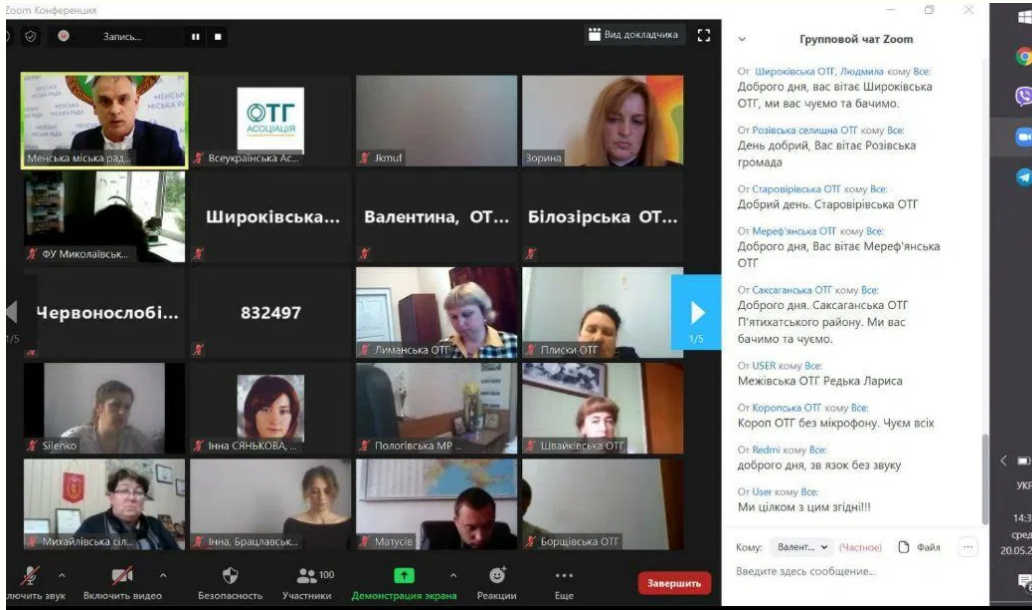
Zoom Конференция

Запись...

Вид докладчика

Групповой чат Zoom

От Широківська ОТГ, Людмила кому Все:
Доброго дня, вас вітає Широківська ОТГ, ми вас чуємо та бачимо.

От Розівська селищна ОТГ кому Все:
День добрий, Вас вітає Розівська громада

От Старовірівська ОТГ кому Все:
Добрий день. Старовірівська ОТГ

От Мереф'янська ОТГ кому Все:
Доброго дня, Вас вітає Мереф'янська ОТГ

От Саксаганська ОТГ кому Все:
Доброго дня. Саксаганська ОТГ П'ятихатського району. Ми вас бачимо та чуємо.

От USER кому Все:
Межівська ОТГ Редька Лариса

От Коропська ОТГ кому Все:
Короп ОТГ без мікрофону. Чуєм всіх

От Redmi кому Все:
доброго дня, зв язок без звуку

От User кому Все:
Ми цілком з цим згідні!!!

Кому: Валент... (Частное) Файл

Введите здесь сообщение...

ОТГ АСОЦІАЦІЯ

Менська міська рад...

Всеукраїнська Ас...

Jkmut

Зорина

ФУ Миколаївськ...

Широківська...

Валентина, ОТ...

Білозірська ОТ...

Червонослобі...

832497

Лиманська ОТГ

Плиски ОТГ

1/5

Silenko

Інна СЯНЬКОВА, ...

Пологівська МР ...

Швайківська ОТГ

Михайлівська сіл...

Інна, Брацлавськ...

Матусів

Борщівська ОТГ

ключить звук

Включить видео

Безопасность

100

Участники

Демонстрация экрана

Реакции

Еще

Завершить

УКР

14:3

сред

20.05.2